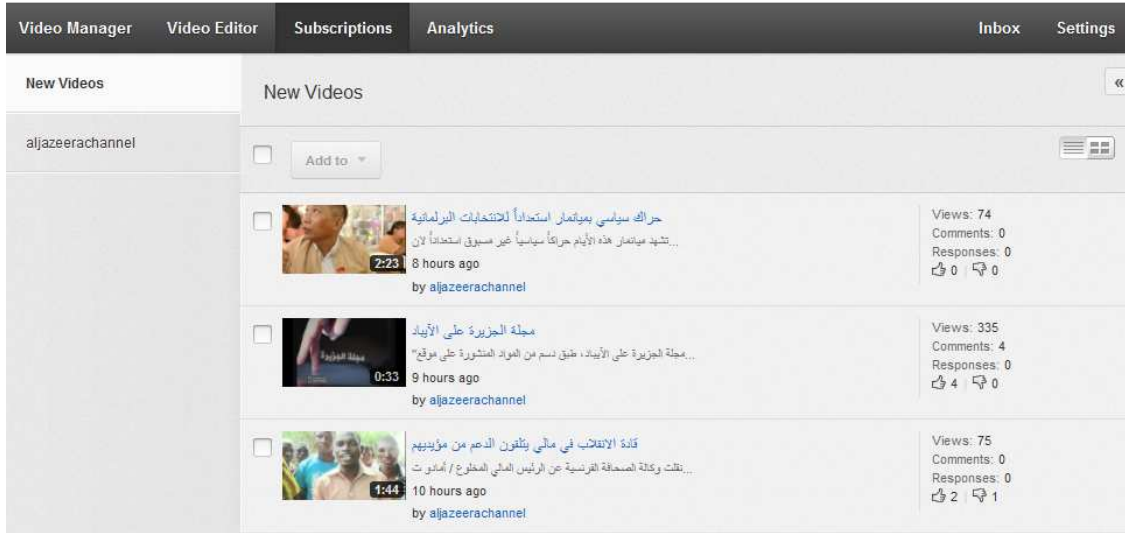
Video Manager Video Editor Subscriptions Analytics Inbox Settings

New Videos

aljazeerachannel

New Videos

«

Add to

حراك سياسي بميانمار استعداداً للانتخابات البرلمانية
تشهد ميانمار هذه الأيام حراكاً سياسياً غير مسبوق استعداداً لان...
2:23 8 hours ago
by aljazeerachannel

Views: 74
Comments: 0
Responses: 0
0 0

مجلة الجزيرة على الآيباد
"مجلة الجزيرة على الآيباد، طبق دسم من المواد المنشورة على موقع...
0:33 9 hours ago
by aljazeerachannel

Views: 335
Comments: 4
Responses: 0
4 0

قادة الانقلاب في مالي يتلقون الدعم من مؤيديهم
نقلت وكالة الصحافة الفرنسية عن الرئيس المالي المخلوع / أمادو ت...
1:44 10 hours ago
by aljazeerachannel

Views: 75
Comments: 0
Responses: 0
2 1